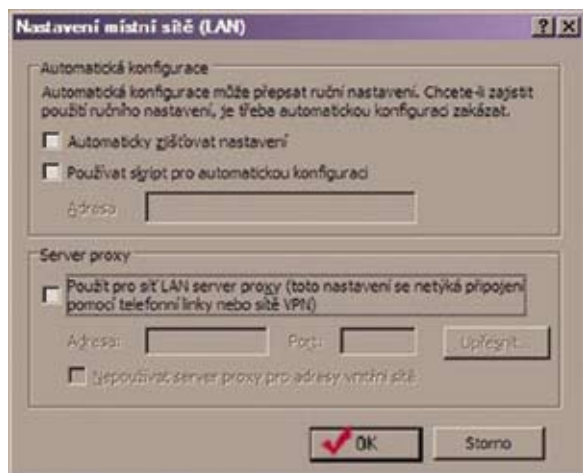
Nastavení místní sítě (LAN)

?|x

Automatická konfigurace

Automatická konfigurace může přepsat ruční nastavení. Chcete-li zajistit použití ručního nastavení, je třeba automatickou konfiguraci zakázat.

Automaticky zjišťovat nastavení

Používat skript pro automatickou konfiguraci

Adresa

Server proxy

Použít pro síť LAN server proxy (toto nastavení se netýká připojení pomocí telefonní linky nebo sítě VPN)

Adresa: Port: Upřesnit...

Nepoužívat server proxy pro adresy vnitřní sítě

OK Storno